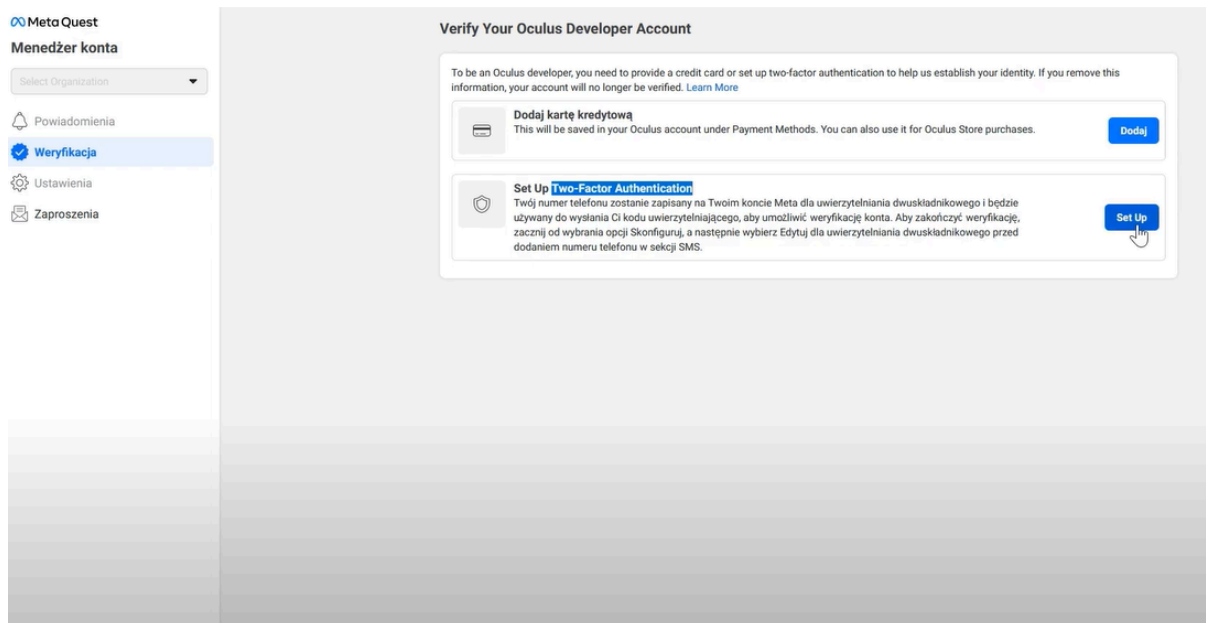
Meta Quest
Menedżer konta

Select Organization

Powiadomienia
Weryfikacja
Ustawienia
Zaproszenia

Verify Your Oculus Developer Account

To be an Oculus developer, you need to provide a credit card or set up two-factor authentication to help us establish your identity. If you remove this information, your account will no longer be verified. Learn More

Dodaj kartę kredytową
This will be saved in your Oculus account under Payment Methods. You can also use it for Oculus Store purchases.

Dodaj

Set Up Two-Factor Authentication
Twój numer telefonu zostanie zapisany na Twoim koncie Meta dla uwierzytelniania dwuskładnikowego i będzie używany do wysłania Ci kodu uwierzytelniającego, aby umożliwić weryfikację konta. Aby zakończyć weryfikację, zacznij od wybrania opcji Skonfiguruj, a następnie wybierz Edytuj dla uwierzytelniania dwuskładnikowego przed dodaniem numeru telefonu w sekcji SMS.

Set Up